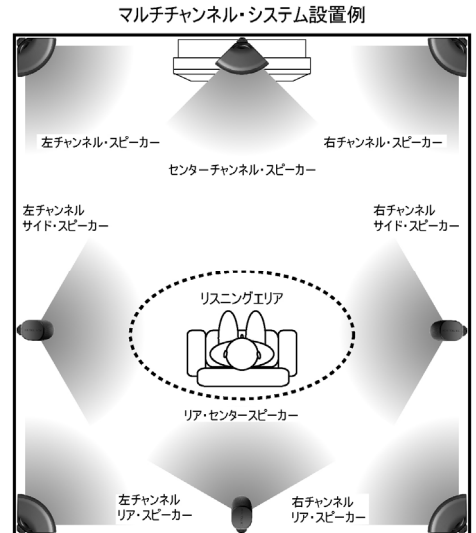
マルチチャンネル・システム設置例

左チャンネル・スピーカー

右チャンネル・スピーカー

センターチャンネル・スピーカー

左チャンネル
サイド・スピーカー

右チャンネル
サイド・スピーカー

リスニングエリア

リア・センタースピーカー

左チャンネル
リア・スピーカー

右チャンネル
リア・スピーカー